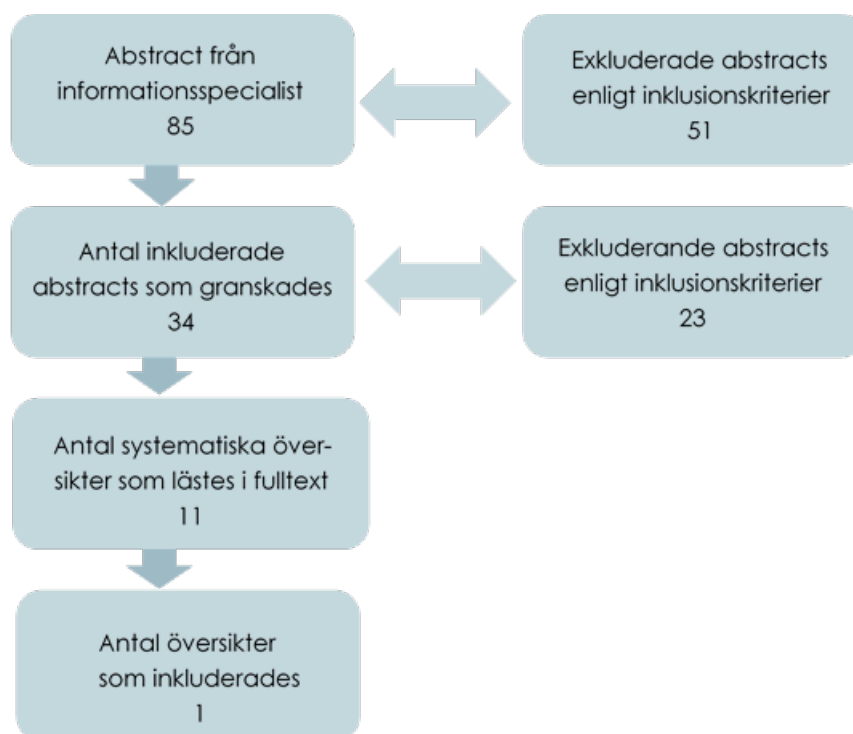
Abstract från informationsspecialist
85

Exkluderade abstracts enligt inklusionskriterier
51

Antal inkluderade abstracts som granskades
34

Exkluderande abstracts enligt inklusionskriterier
23

Antal systematiska översikter som lästes i fulltext
11

Antal översikter som inkluderades
1